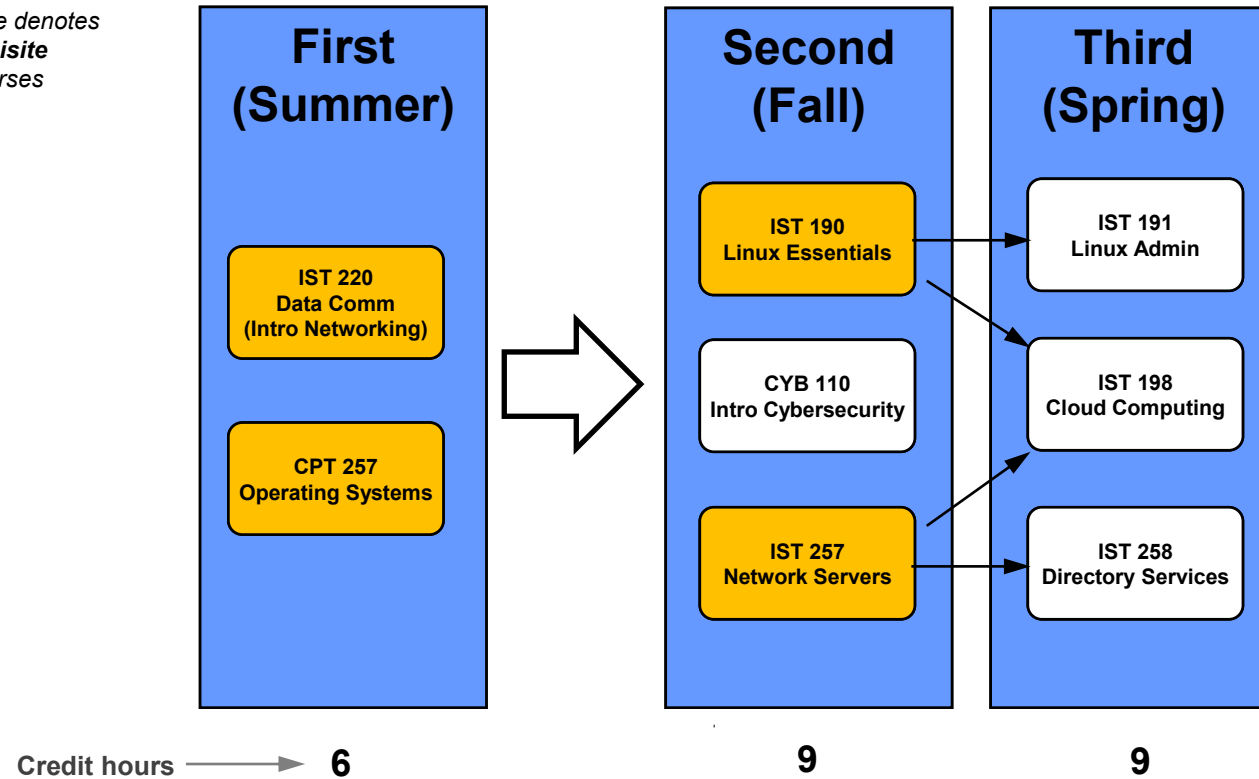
e denotes
isite
rses

First
(Summer)

IST 220
Data Comm
(Intro Networking)

CPT 257
Operating Systems

Second
(Fall)

IST 190
Linux Essentials

CYB 110
Intro Cybersecurity

IST 257
Network Servers

Third
(Spring)

IST 191
Linux Admin

IST 198
Cloud Computing

IST 258
Directory Services

Credit hours 6 9 9